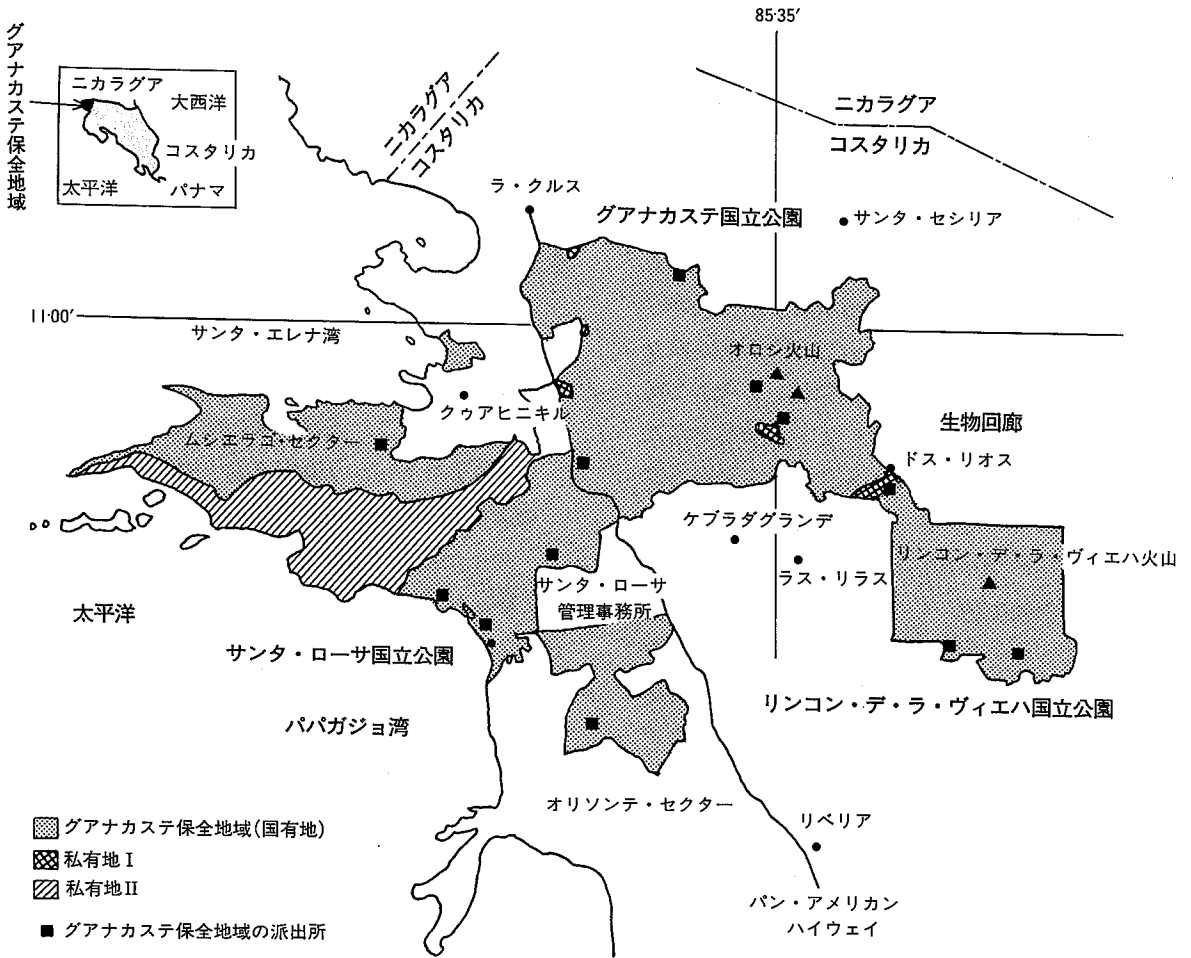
グアナカステ保全地域

ニカラグア
大西洋
コスタリカ
太平洋
パナマ

ニカラグア
コスタリカ

85·35′

ニカラグア
コスタリカ

ラ・クルス
グアナカステ国立公園
サンタ・セシリア

11·00′
サンタ・エレナ湾
オロシ火山
クゥアヒニキル
生物回廊
ムシエラゴ・セクター
ドス・リオス
ケブラダグランデ
ラス・リラス
リンコン・デ・ラ・ヴィエハ火山
サンタ・ローサ
管理事務所
太平洋
サンタ・ローサ国立公園
リンコン・デ・ラ・ヴィエハ国立公園
パパガジョ湾
オリソンテ・セクター
リベリア
パン・アメリカン
ハイウェイ

グアナカステ保全地域(国有地)
私有地 I
私有地 II
■ グアナカステ保全地域の派出所